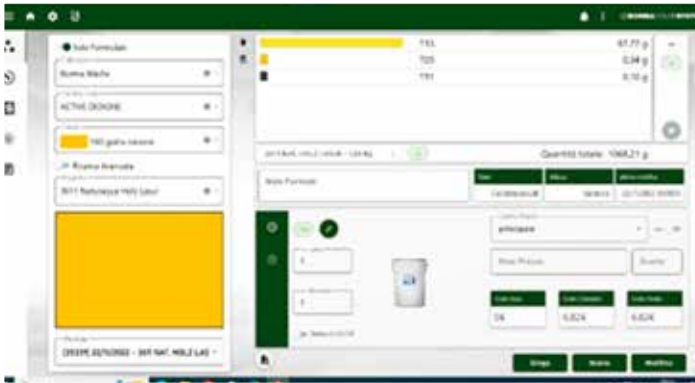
Solo Formulas

Rumo Made

ACTIVE DESIGNS

160 giallo intenso

Ricerca Avanzata

3611 Naturalyce Holz Lasur

CROMPE 20/10/2022 - 3611 NAT. HOLZ LAS

T33 67,77 g

T25 0,34 g

T11 0,10 g

Quantità totale: 1068,21 g

Note Formula

principale

Note Pezzo

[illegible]

5

1

CS

6,02€

6,02€

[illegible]

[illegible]

Stampa

Salva

Modifica